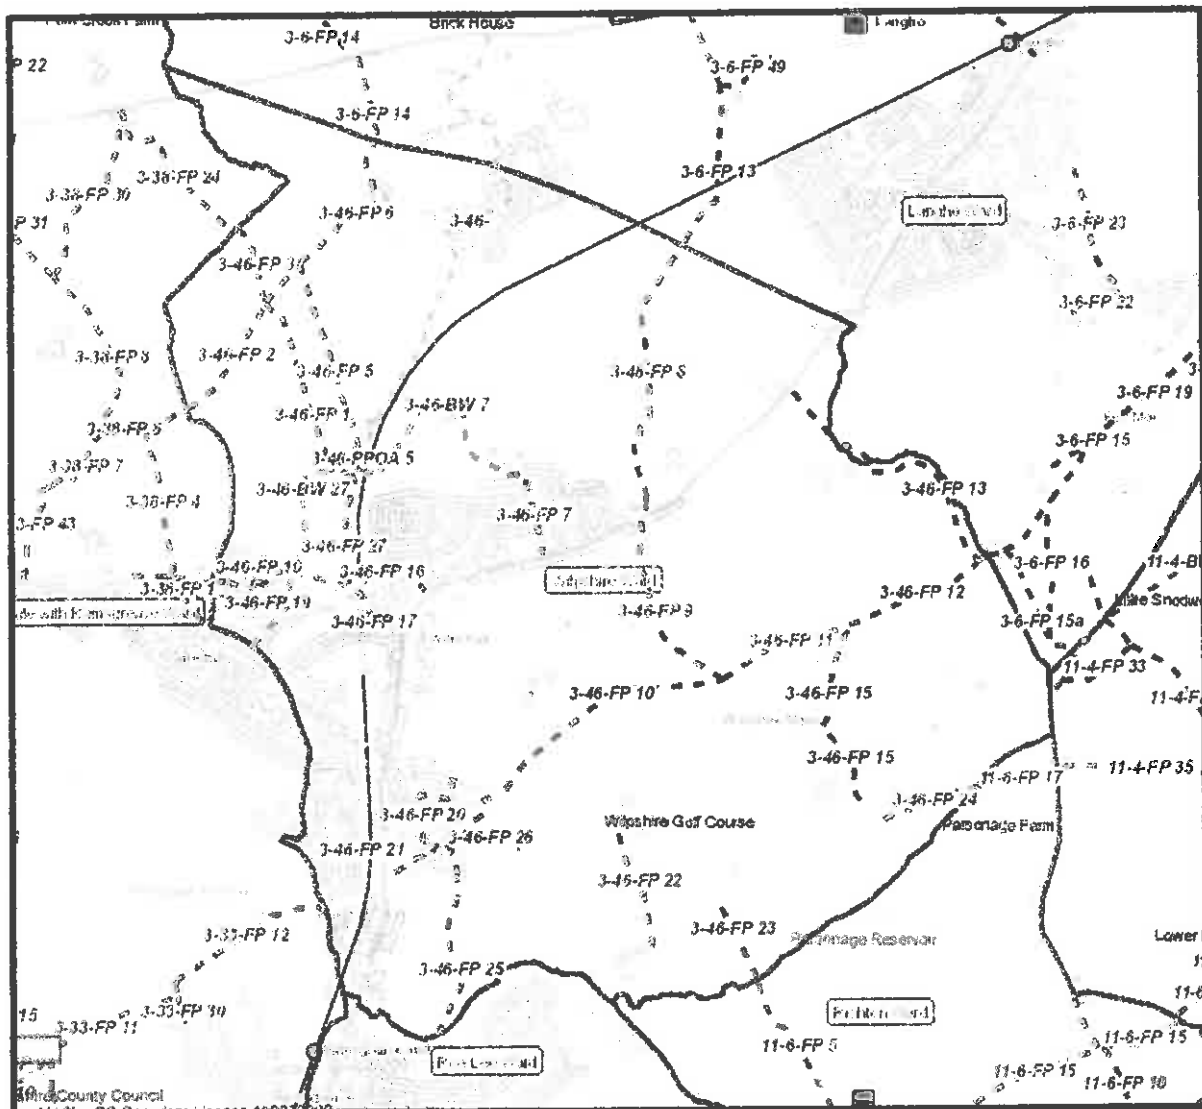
Brick House
Langho
P 22
3-6-FP 14
3-6-FP 49
3-6-FP 14
3-6-FP 13
3-38-FP 24
3-38-FP 30
P 31
3-46-FP 6
3-46-
Langho Ward
3-6-FP 23
3-46-FP 31
3-6-FP 22
3-38-FP 8
3-46-FP 2
3-46-FP 5
3-46-FP 8
3-6-FP 19
3-46-FP 1
3-46-BW 7
3-38-FP 5
3-6-FP 15
3-46-PPOA 5
3-38-FP 7
3-46-BW 27
3-46-FP 13
3-38-FP 4
3-46-FP 7
3-FP 43
3-46-FP 27
3-46-FP 10
3-46-FP 16
Wilpshire Ward
3-6-FP 16
11-4-B
3-38-FP
3-46-FP 19
3-46-FP 12
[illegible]
3-46-FP 17
3-46-FP 9
3-6-FP 15a
3-46-FP 11
11-4-FP 33
3-46-FP 10
3-46-FP 15
11-4-F
3-46-FP 15
11-6-FP 17
11-4-FP 35
3-46-FP 24
3-46-FP 20
Wilpshire Golf Course
Parsonage Farm
3-46-FP 26
3-46-FP 21
3-46-FP 22
3-33-FP 12
3-46-FP 23
Parsonage Reservoir
Lower
3-46-FP 25
15
3-33-FP 11
3-33-FP 10
Fishmoor Ward
11-6-FP 5
11-6-FP 15
Roe Lee Ward
11-6-FP 15
11-6-FP 10
County Council